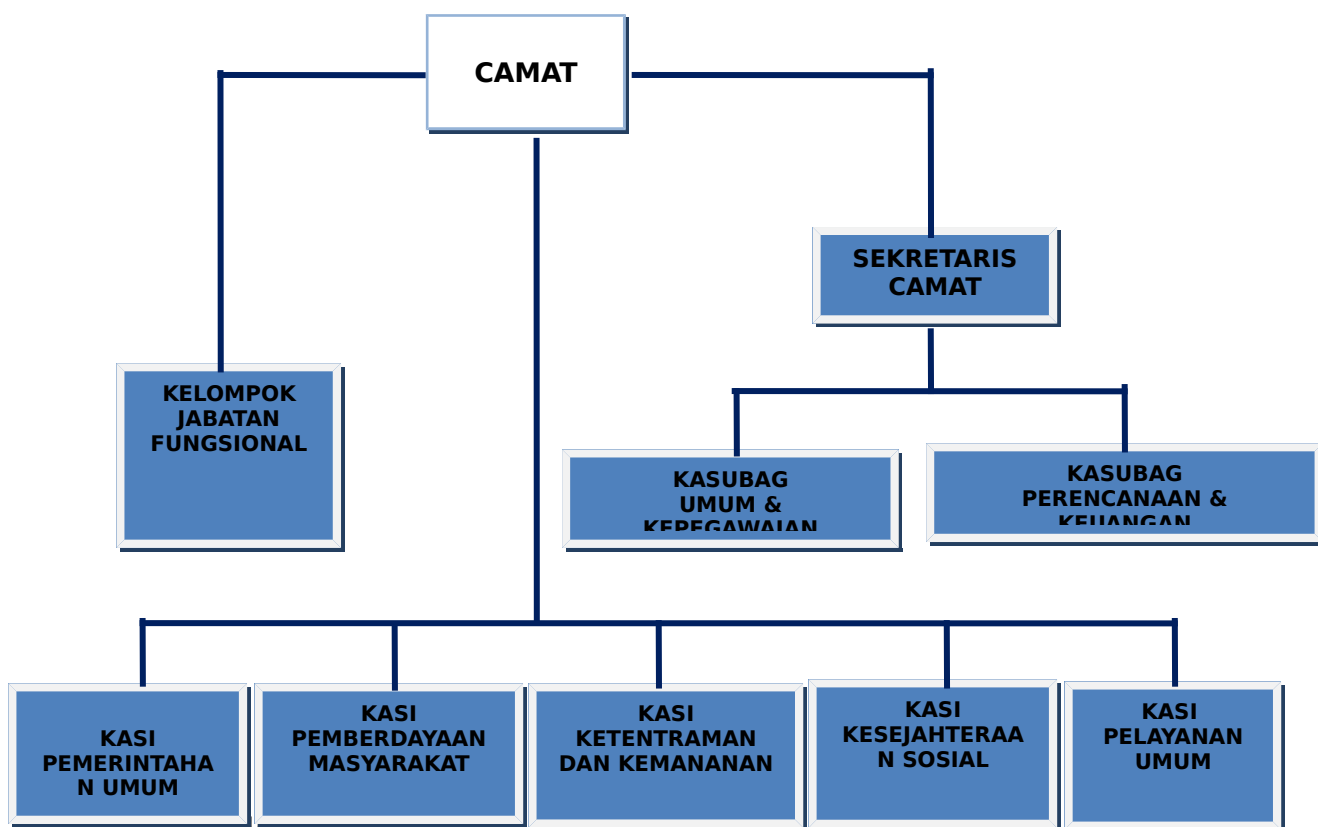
CAMAT

KELOMPOK JABATAN FUNGSIONAL

SEKRETARIS CAMAT

KASUBAG UMUM & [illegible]

KASUBAG PERENCANAAN & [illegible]

KASI PEMERINTAHA N UMUM

KASI PEMBERDAYAAN MASYARAKAT

KASI KETENTRAMAN DAN KEMANANAN

KASI KESEJAHTERAA N SOSIAL

KASI PELAYANAN UMUM